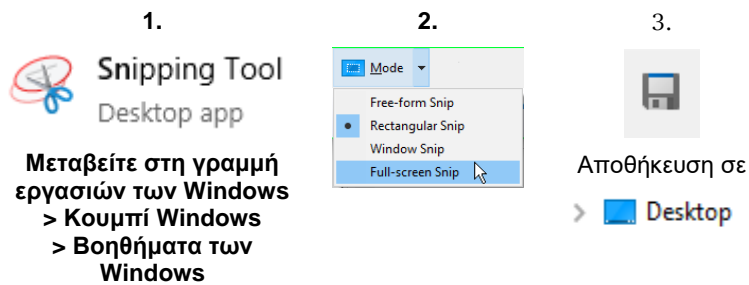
1.

Snipping Tool
Desktop app

Μεταβείτε στη γραμμή εργασιών των Windows > Κουμπί Windows > Βοηθήματα των Windows

2.

Mode

Free-form Snip
Rectangular Snip
Window Snip
Full-screen Snip

3.

Αποθήκευση σε

Desktop